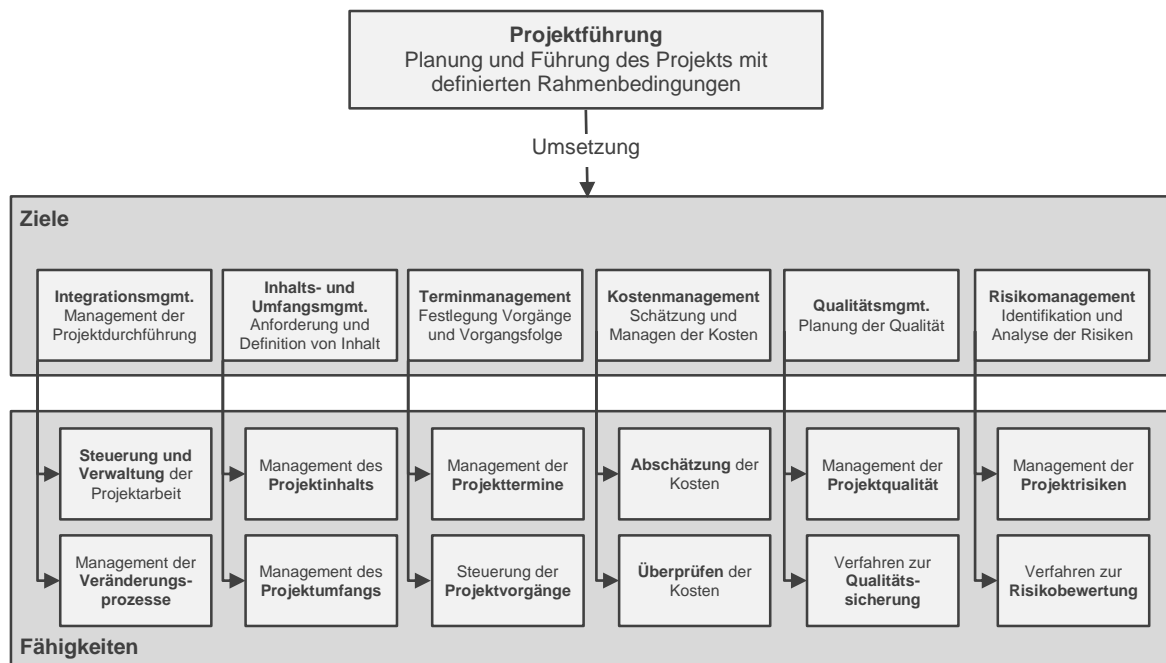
**Projektführung**
Planung und Führung des Projekts mit definierten Rahmenbedingungen

Umsetzung

**Ziele**

**Integrationsmgmt.** Management der Projektdurchführung

**Inhalts- und Umfangsmgmt.** Anforderung und Definition von Inhalt

**Terminmanagement** Festlegung Vorgänge und Vorgangsfolge

**Kostenmanagement** Schätzung und Managen der Kosten

**Qualitätsmgmt.** Planung der Qualität

**Risikomanagement** Identifikation und Analyse der Risiken

**Steuerung und Verwaltung** der Projektarbeit

Management des **Projektinhalts**

Management der **Projekttermine**

**Abschätzung** der Kosten

Management der **Projektqualität**

Management der **Projektrisiken**

Management der **Veränderungsprozesse**

Management des **Projektumfangs**

Steuerung der **Projektvorgänge**

**Überprüfen** der Kosten

Verfahren zur **Qualitätssicherung**

Verfahren zur **Risikobewertung**

**Fähigkeiten**